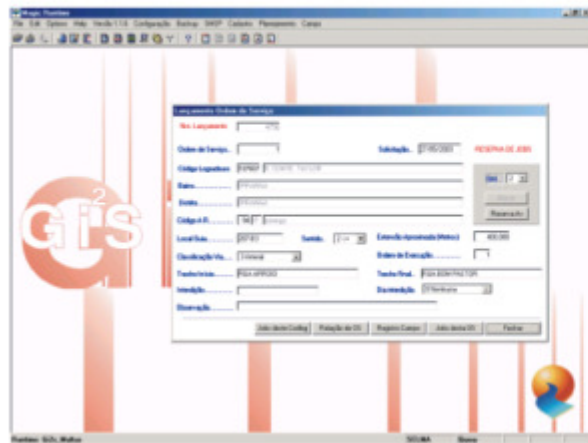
Magic Fluidez
File Edit Opções Help Versão 1.1.6 Configuração Backup SHOP Cadastro Planejamento Campo

Lançamento Ordem de Serviço
Nro. Lançamento
Ordem de Serviço
Solicitação 27/05/2003
RESERVA DE JOBS
Código Logradouro
Bairro
Distrito
Código A.P.
Local Guia
Sentido
Extensão Aproximada (Metros) 400,000
Classificação Via
Ordem de Execução
Trecho Inicial RUA APRIGIO
Trecho Final RUA BOM PASTOR
Interdição
Da Interdição
Observação
Reservado
Adic. Item Config
Relação de OS
Registro Campo
Adic. Item OS
Fechar

GIS
Fluidez: GIS Mafra
SEGMA